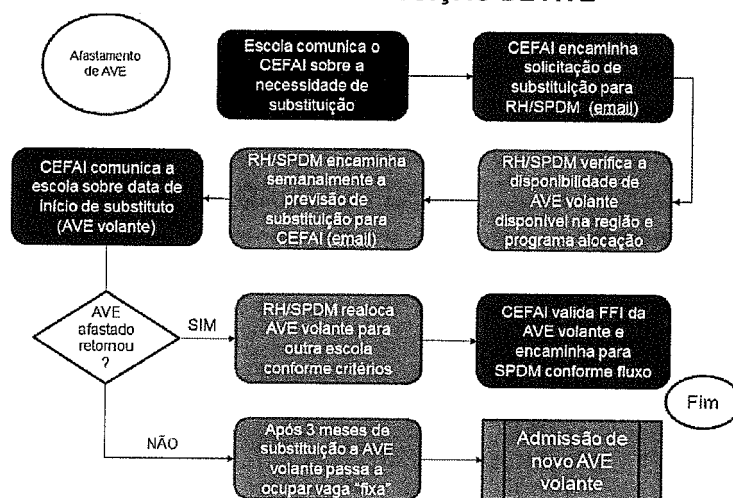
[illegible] AVE

Afastamento de AVE

Escola comunica o CEFAI sobre a necessidade de substituição

CEFAI encaminha solicitação de substituição para RH/SPDM (email)

CEFAI comunica a escola sobre data de início de substituto (AVE volante)

RH/SPDM encaminha semanalmente a previsão de substituição para CEFAI (email)

RH/SPDM verifica a disponibilidade de AVE volante disponível na região e programa alocação

AVE afastado retornou ?

SIM

RH/SPDM realoca AVE volante para outra escola conforme critérios

CEFAI valida FFI da AVE volante e encaminha para SPDM conforme fluxo

Fim

NÃO

Após 3 meses de substituição a AVE volante passa a ocupar vaga "fixa"

Admissão de novo AVE volante